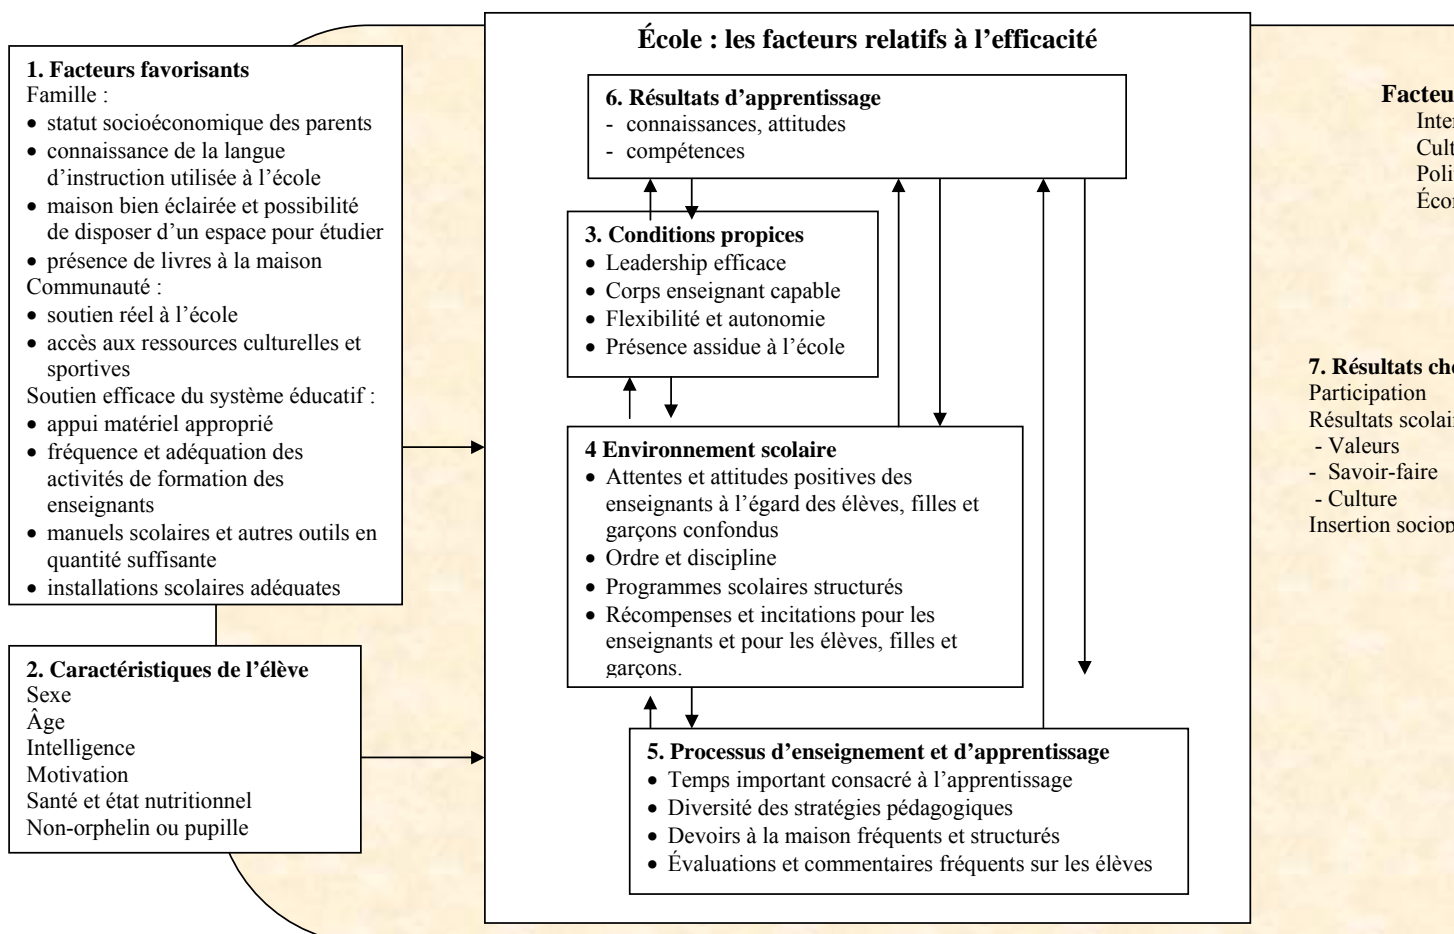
**1. Facteurs favorisants**
Famille :
- statut socioéconomique des parents
- connaissance de la langue d'instruction utilisée à l'école
- maison bien éclairée et possibilité de disposer d'un espace pour étudier
- présence de livres à la maison

Communauté :
- soutien réel à l'école
- accès aux ressources culturelles et sportives

Soutien efficace du système éducatif :
- appui matériel approprié
- fréquence et adéquation des activités de formation des enseignants
- manuels scolaires et autres outils en quantité suffisante
- installations scolaires adéquates

**2. Caractéristiques de l'élève**
Sexe
Âge
Intelligence
Motivation
Santé et état nutritionnel
Non-orphelin ou pupille

**École : les facteurs relatifs à l'efficacité**

**6. Résultats d'apprentissage**
- connaissances, attitudes
- compétences

**3. Conditions propices**
- Leadership efficace
- Corps enseignant capable
- Flexibilité et autonomie
- Présence assidue à l'école

**4 Environnement scolaire**
- Attentes et attitudes positives des enseignants à l'égard des élèves, filles et garçons confondus
- Ordre et discipline
- Programmes scolaires structurés
- Récompenses et incitations pour les enseignants et pour les élèves, filles et garçons.

**5. Processus d'enseignement et d'apprentissage**
- Temps important consacré à l'apprentissage
- Diversité des stratégies pédagogiques
- Devoirs à la maison fréquents et structurés
- Évaluations et commentaires fréquents sur les élèves

**Facteu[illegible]**
Inte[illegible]
Cult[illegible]
Poli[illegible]
Éco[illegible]

**7. Résultats ch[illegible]**
Participation
Résultats scolai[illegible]
- Valeurs
- Savoir-faire
- Culture
Insertion sociop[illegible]